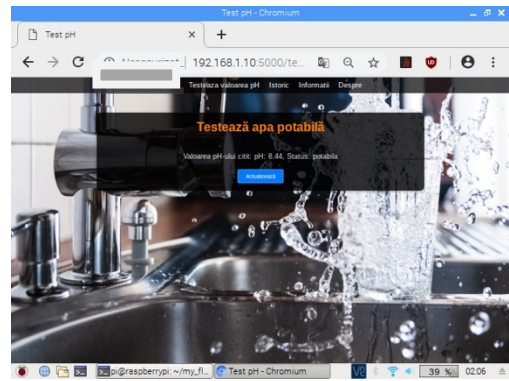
Test pH - Chromium

Test pH

Nesecurizat | 192.168.1.10:5000/te...

Testeaza valoarea pH Istoric Informatii Despre

Testează apa potabilă

Valoarea pH-ului citit: pH: 8.44, Status: potabila

Actualizează

pi@raspberrypi: ~/my_fl... Test pH - Chromium 39 % 02:06